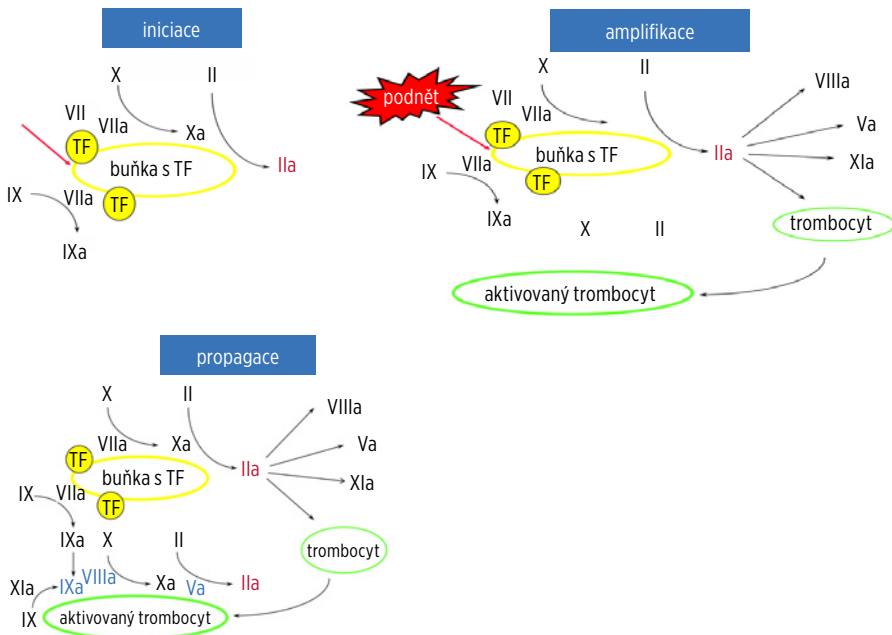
iniciace

X
II
VII
VIIa
Xa
TF
buňka s TF
IIa
IX
VIIa
TF
IXa

amplifikace

X
II
podnět
VII
VIIa
TF
buňka s TF
IIa
VIIIa
Va
XIa
IX
VIIa
TF
IXa
X
II
trombocyt
aktivovaný trombocyt

propagace

X
II
VIIIa
VIIa
Xa
Va
TF
buňka s TF
IIa
XIa
IX
VIIa
TF
IXa
X
II
trombocyt
XIa
IXa
VIIIa
Xa
Va
IIa
IX
aktivovaný trombocyt